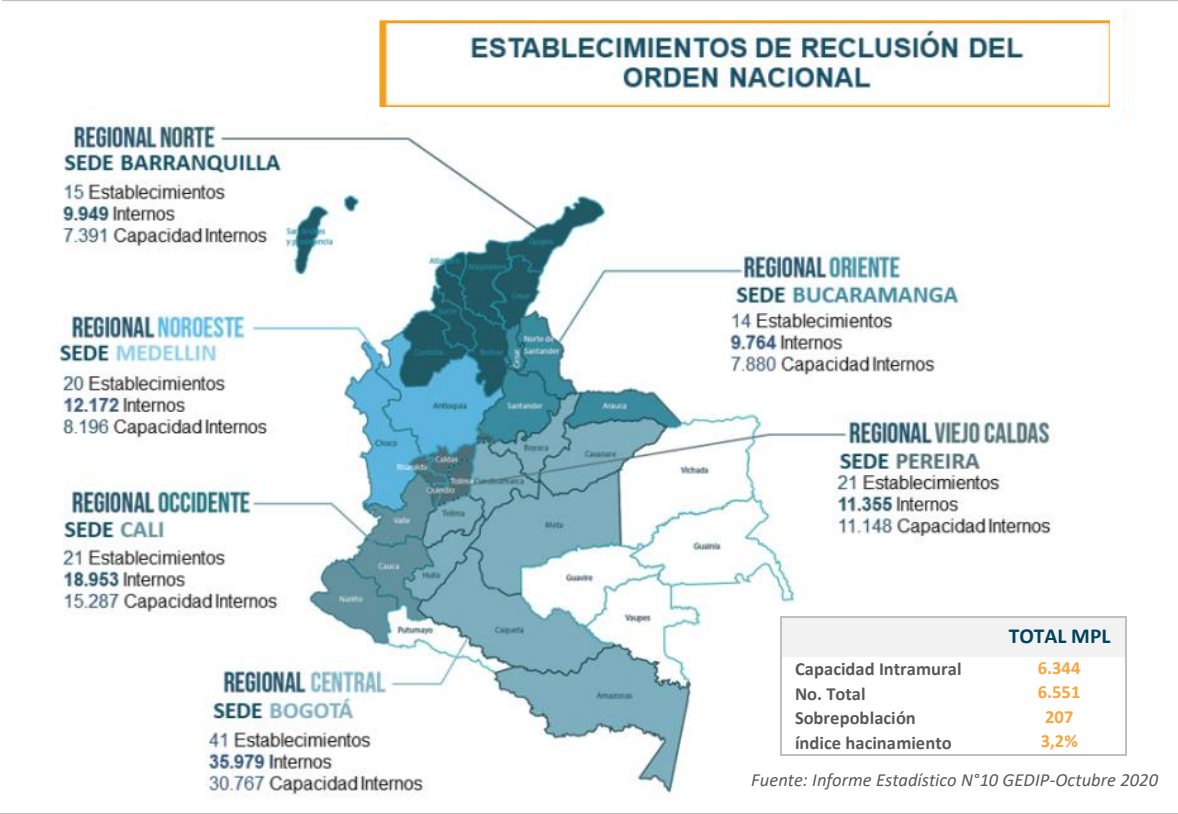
ESTABLECIMIENTOS DE RECLUSIÓN DEL ORDEN NACIONAL

REGIONAL NORTE
SEDE BARRANQUILLA
15 Establecimientos
9.949 Internos
7.391 Capacidad Internos

REGIONAL ORIENTE
SEDE BUCARAMANGA
14 Establecimientos
9.764 Internos
7.880 Capacidad Internos

REGIONAL NOROESTE
SEDE MEDELLIN
20 Establecimientos
12.172 Internos
8.196 Capacidad Internos

REGIONAL VIEJO CALDAS
SEDE PEREIRA
21 Establecimientos
11.355 Internos
11.148 Capacidad Internos

REGIONAL OCCIDENTE
SEDE CALI
21 Establecimientos
18.953 Internos
15.287 Capacidad Internos

REGIONAL CENTRAL
SEDE BOGOTÁ
41 Establecimientos
35.979 Internos
30.767 Capacidad Internos

San Andrés y Providencia
Atlántico
Magdalena
La Guajira
Cesar
Sucre
Córdoba
Bolívar
Norte de Santander
Antioquia
Santander
Arauca
Chocó
Caldas
Risaralda
Boyacá
Casanare
Vichada
Tolima
Cundinamarca
Quindío
Valle
Meta
Guainía
Cauca
Huila
Guaviare
Nariño
Putumayo
Caquetá
Vaupés
Amazonas

| | TOTAL MPL |
|---|---|
| Capacidad Intramural | 6.344 |
| No. Total | 6.551 |
| Sobrepoblación | 207 |
| índice hacinamiento | 3,2% |

Fuente: Informe Estadístico N°10 GEDIP-Octubre 2020